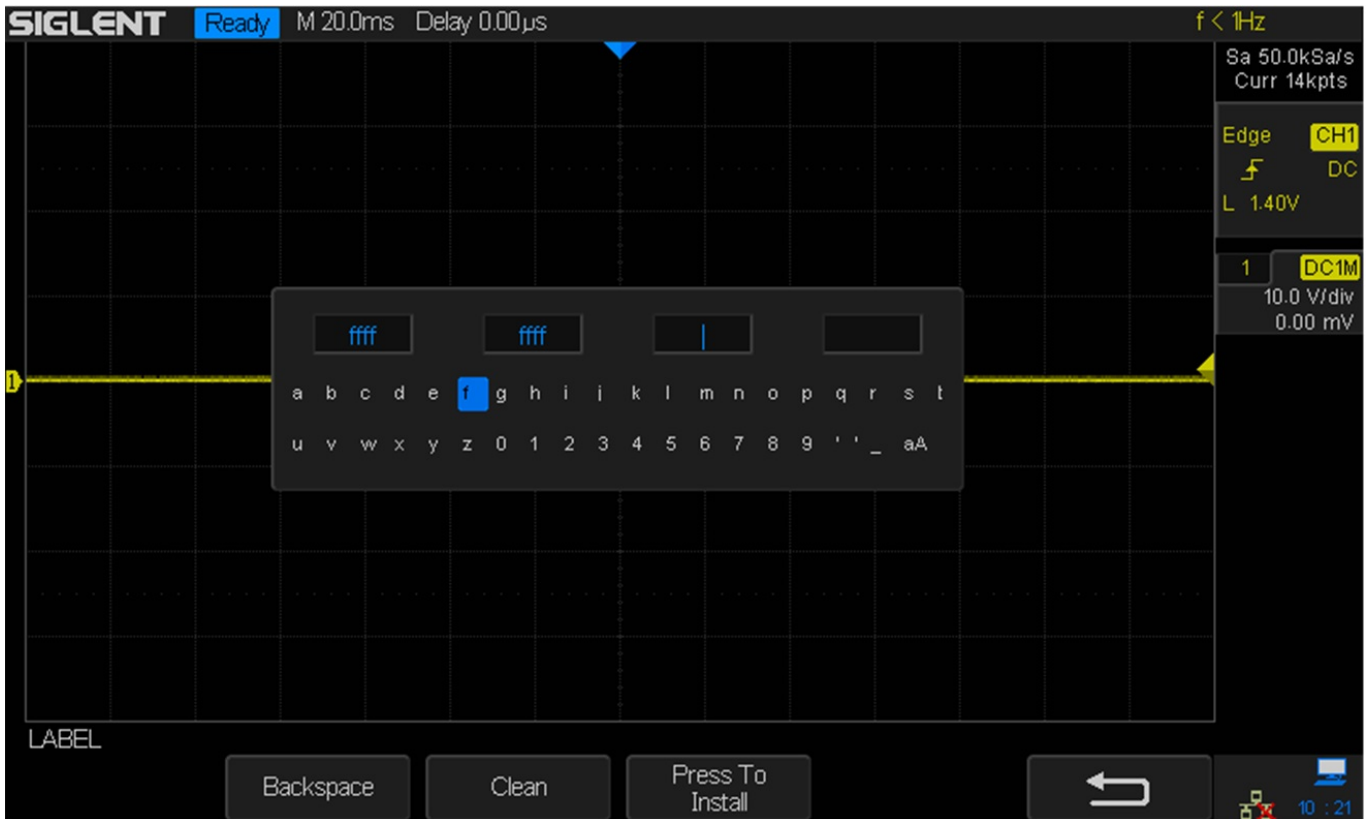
SIGLENT Ready M 20.0ms Delay 0.00μs

f < 1Hz

Sa 50.0kSa/s
Curr 14kpts

Edge CH1
DC
L 1.40V

1 DC1M
10.0 V/div
0.00 mV

1

ffff ffff |

a b c d e f g h i j k l m n o p q r s t
u v w x y z 0 1 2 3 4 5 6 7 8 9 ' ' _ aA

LABEL

Backspace Clean Press To Install

10 : 21